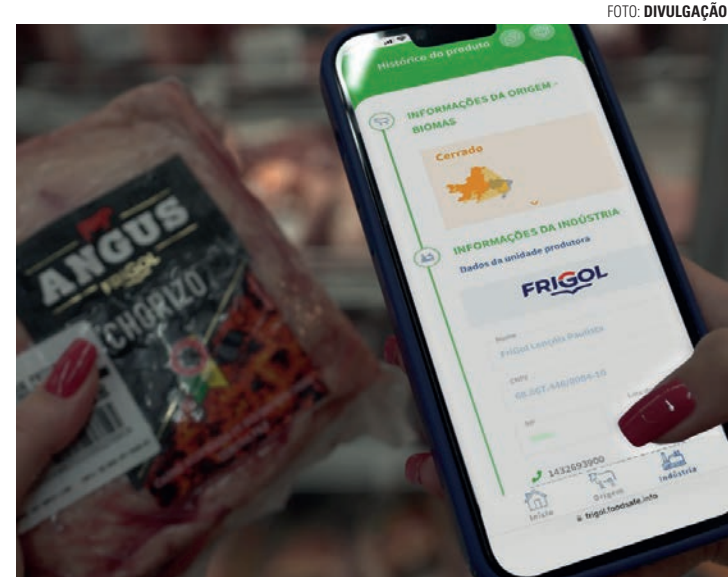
FOTO: DIVULGAÇÃO

ANGUS
FRIGOL
CHORIZO

Histórico do produto

INFORMAÇÕES DA ORIGEM - BIOMAS

Cerrado

INFORMAÇÕES DA INDÚSTRIA

Dados da unidade produtora

FRIGOL

Nome
Frigol Lençóis Paulista

CNPJ
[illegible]

SIF
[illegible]

1432693900

Início
Origem
Indústria

frigol.foodsafe.info